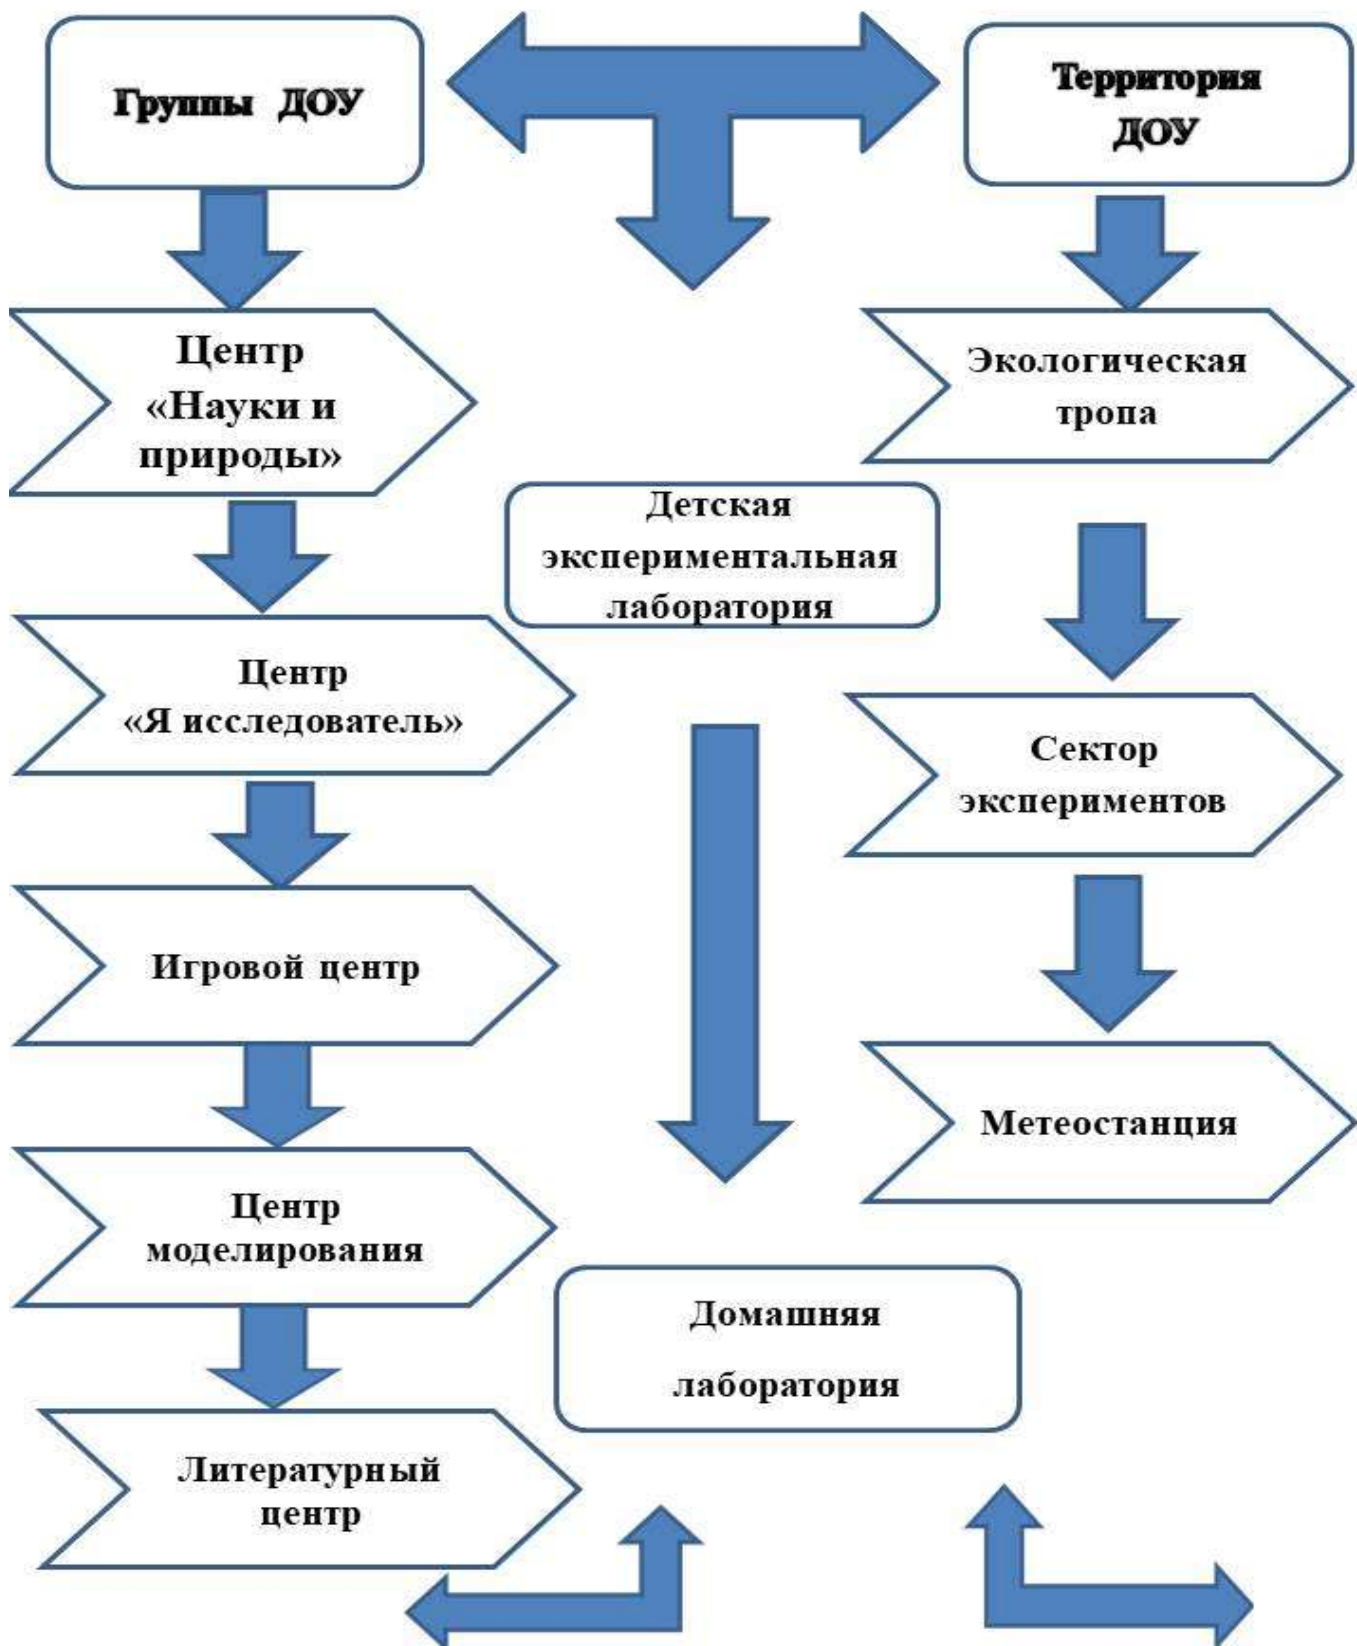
Группы ДОУ

Территория ДОУ

Центр «Науки и природы»

Экологическая тропа

Детская экспериментальная лаборатория

Центр «Я исследователь»

Сектор экспериментов

Игровой центр

Метеостанция

Центр моделирования

Домашняя лаборатория

Литературный центр